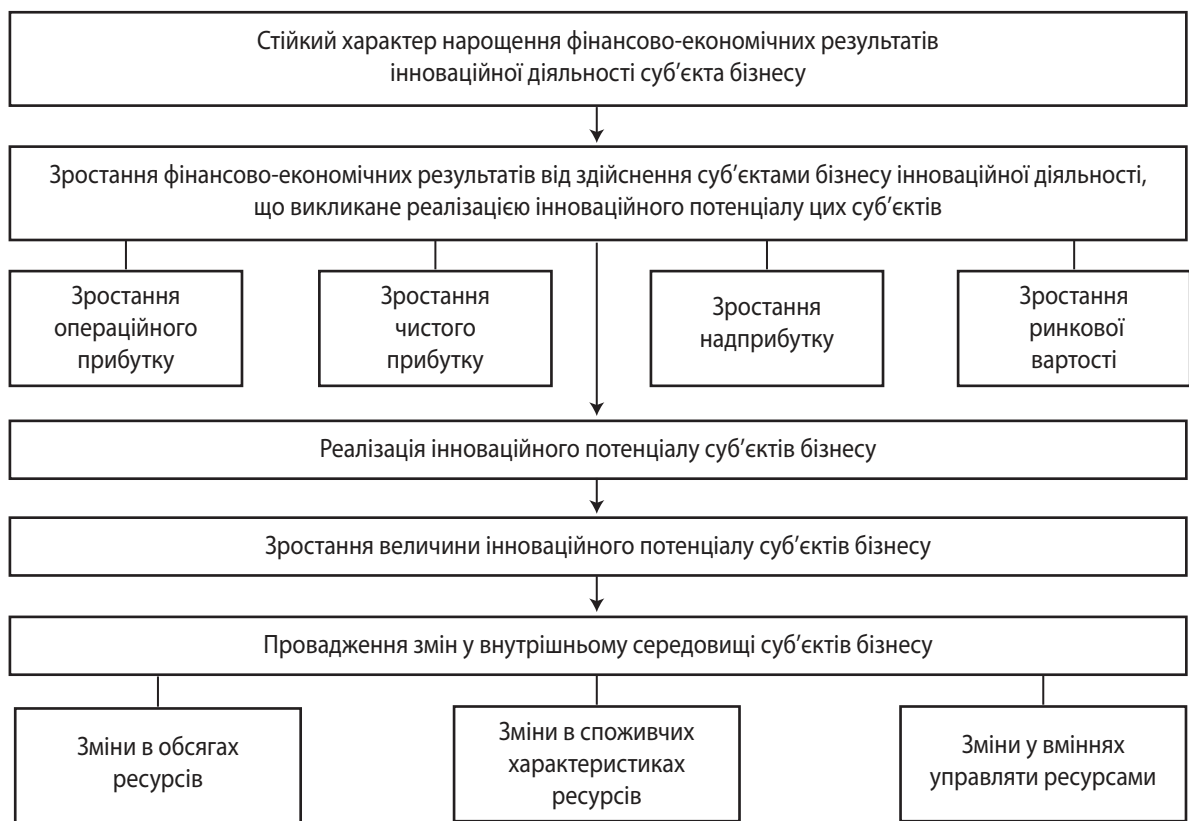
Стійкий характер нарощення фінансово-економічних результатів інноваційної діяльності суб'єкта бізнесу

Зростання фінансово-економічних результатів від здійснення суб'єктами бізнесу інноваційної діяльності, що викликане реалізацією інноваційного потенціалу цих суб'єктів

Зростання операційного прибутку

Зростання чистого прибутку

Зростання надприбутку

Зростання ринкової вартості

Реалізація інноваційного потенціалу суб'єктів бізнесу

Зростання величини інноваційного потенціалу суб'єктів бізнесу

Провадження змін у внутрішньому середовищі суб'єктів бізнесу

Зміни в обсягах ресурсів

Зміни в споживчих характеристиках ресурсів

Зміни у вміннях управляти ресурсами